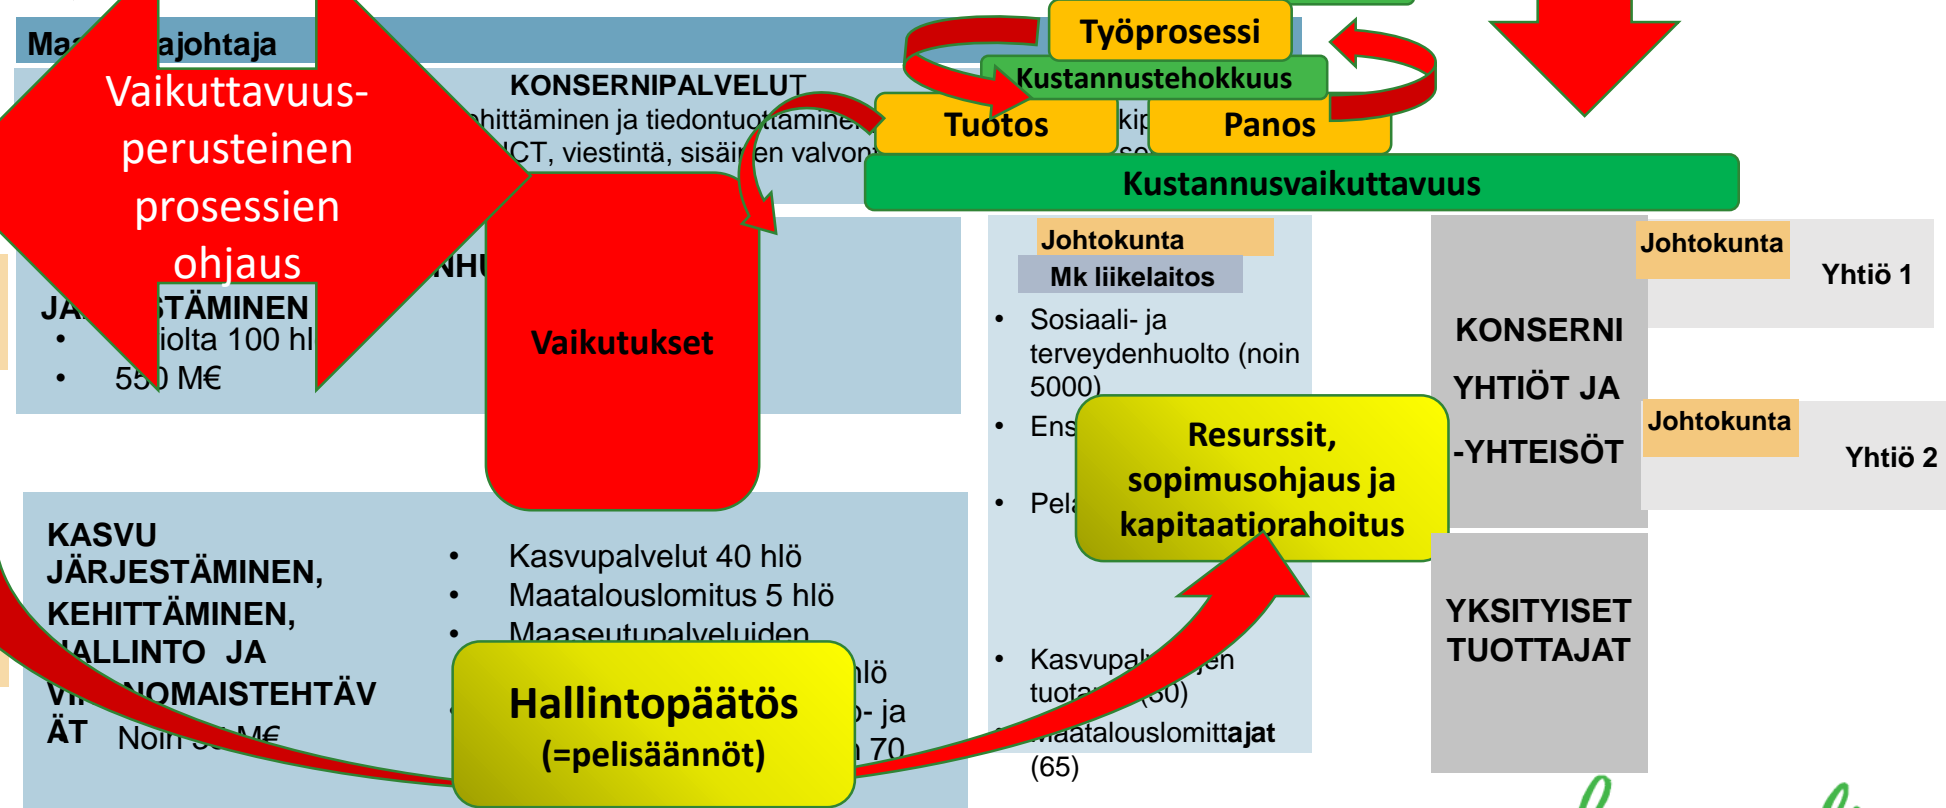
Ma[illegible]ajohtaja

Vaikuttavuus-perusteinen prosessien ohjaus

KONSERNIPALVELUT
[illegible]hittäminen ja tiedontuottaminen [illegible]
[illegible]CT, viestintä, sisäi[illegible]en valvon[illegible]

Työprosessi

Kustannustehokkuus

Tuotos

Panos

Kustannusvaikuttavuus

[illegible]NH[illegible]
JA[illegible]STÄMINEN
• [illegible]iolta 100 hl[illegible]
• 55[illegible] M€

Vaikutukset

Johtokunta
Mk liikelaitos
• Sosiaali- ja terveydenhuolto (noin 5000)
• Ens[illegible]
• Pel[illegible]
• Kasvupal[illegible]en tuota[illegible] (30)
• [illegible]aatalouslomittajat (65)

Resurssit, sopimusohjaus ja kapitaatiorahoitus

KONSERNI YHTIÖT JA -YHTEISÖT

Johtokunta
Yhtiö 1

Johtokunta
Yhtiö 2

YKSITYISET TUOTTAJAT

KASVU JÄRJESTÄMINEN, KEHITTÄMINEN, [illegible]ALLINTO JA VI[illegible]NOMAISTEHTÄVÄT
Noin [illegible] M€

• Kasvupalvelut 40 hlö
• Maatalouslomitus 5 hlö
• Maaseutupalveluiden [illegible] hlö
• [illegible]- ja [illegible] 70

Hallintopäätös (=pelisäännöt)